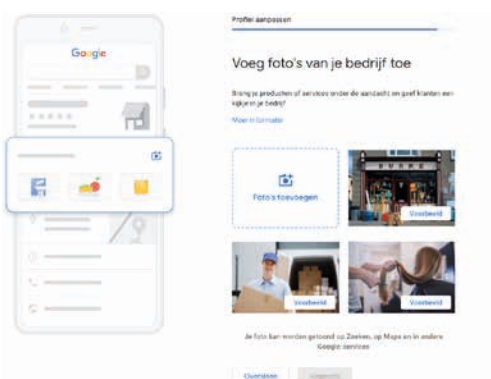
Google

Profiel aanpassen

Voeg foto's van je bedrijf toe

Breng je producten of services onder de aandacht en geef klanten een kijkje in je bedrijf

Meer informatie

Foto's toevoegen

Voorbeeld

Voorbeeld

Voorbeeld

Je foto kan worden getoond op Zoeken, op Maps en in andere Google-services

Overslaan

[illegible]